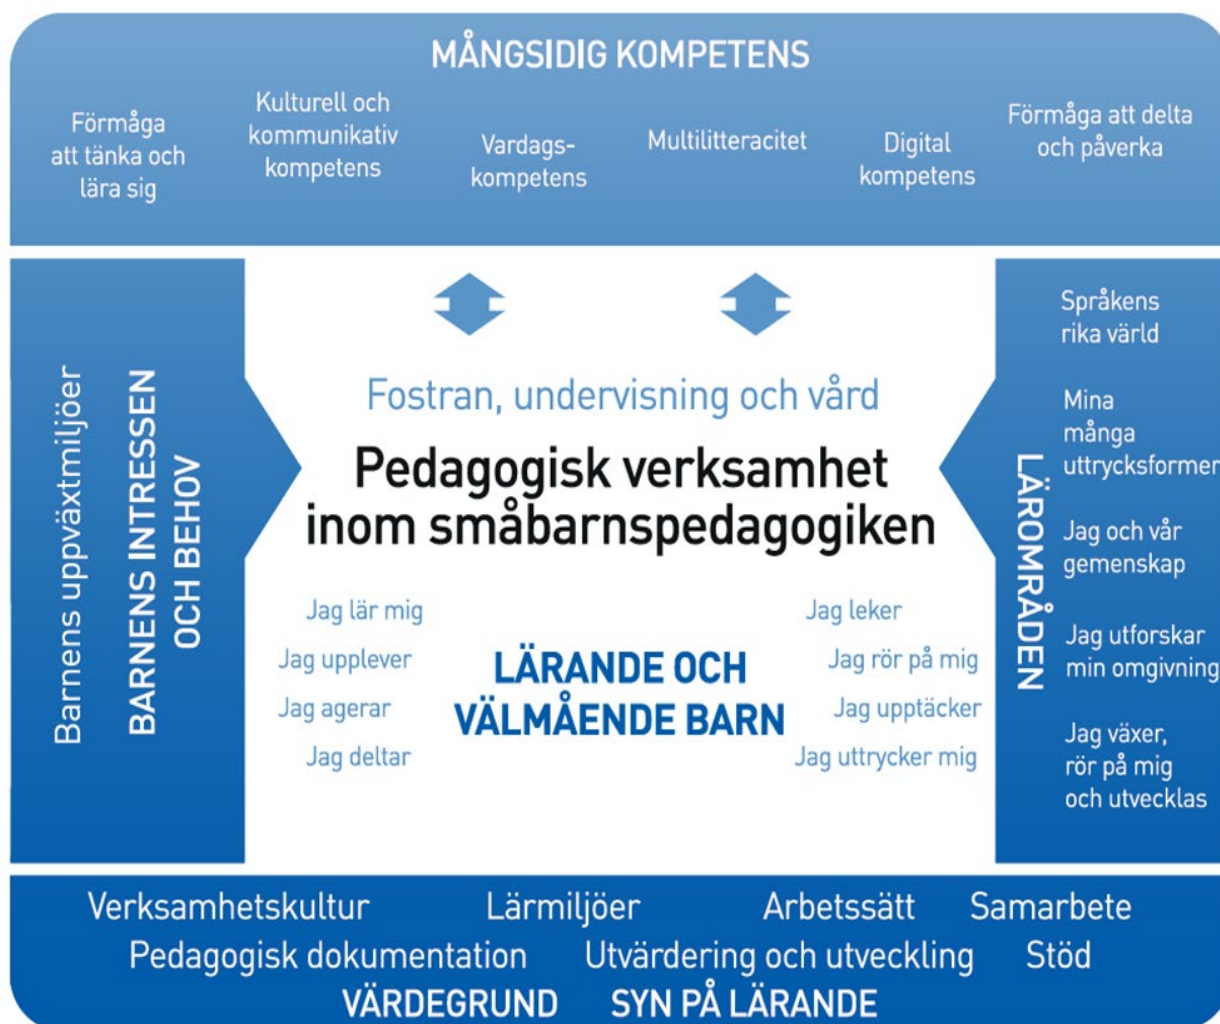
MÅNGSIDIG KOMPETENS

Förmåga att tänka och lära sig

Kulturell och kommunikativ kompetens

Vardags-kompetens

Multilitteracitet

Digital kompetens

Förmåga att delta och påverka

Barnens uppväxtmiljöer

BARNENS INTRESSEN OCH BEHOV

Fostran, undervisning och vård

Pedagogisk verksamhet inom småbarnspedagogiken

Jag lär mig

Jag upplever

Jag agerar

Jag deltar

LÄRANDE OCH VÄLMÅENDE BARN

Jag leker

Jag rör på mig

Jag upptäcker

Jag uttrycker mig

LÄROMRÅDEN

Språkens rika värld

Mina många uttrycksformer

Jag och vår gemenskap

Jag utforskar min omgivning

Jag växer, rör på mig och utvecklas

Verksamhetskultur Lärmiljöer Arbetssätt Samarbete

Pedagogisk dokumentation Utvärdering och utveckling Stöd

VÄRDEGRUND SYN PÅ LÄRANDE